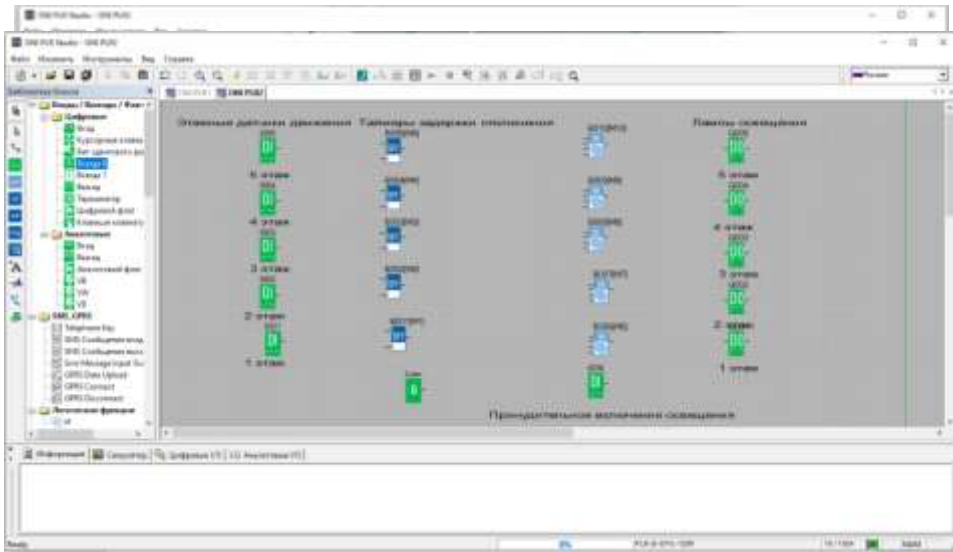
OWI PLR Studio - OWI PLR

OWI PLR Studio - OWI PLR

Файл Изменить Инструменты Вид Справка

Русский

Библиотека блоков

Входы / Выходы / Фун

Цифровые

Вход

Курсорная клавиша

Бит удаленного доступа

Выход 0

Выход 1

Выход

Триггер

Цифровой флаг

Клавиша клавиату

Аналоговые

Вход

Выход

Аналоговый флаг

SMS, GPRS

Telephone Key

SMS Сообщение

SMS Сообщение

Sms Message Input

GPRS Data Upload

GPRS Connect

GPRS Disconnect

Логические функции

OWI PLR

Этажные датчики движения

Таймеры задержки отключения

Лампы освещения

5 этаж

4 этаж

3 этаж

2 этаж

1 этаж

Принудительное включение освещения

Информация

Симулятор

Цифровые I/O

Аналоговые I/O

Ready